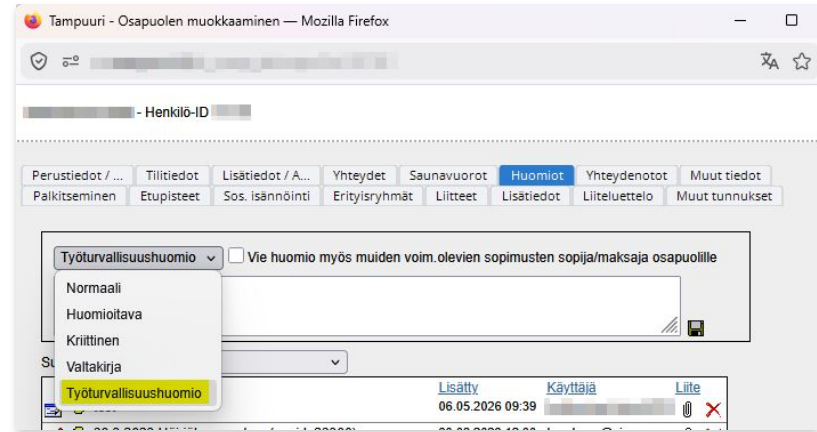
Tampuuri - Osapuolen muokkaaminen — Mozilla Firefox

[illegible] - Henkilö-ID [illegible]

Perustiedot / ... | Tilitiedot | Lisätiedot / A... | Yhteydet | Saunavuorot | Huomiot | Yhteydenotot | Muut tiedot
Palkitseminen | Etupisteet | Sos. isännöinti | Erityisryhmät | Liitteet | Lisätiedot | Liiteluettelo | Muut tunnukset

Työturvallisuushuomio
Vie huomio myös muiden voim.olevien sopimusten sopija/maksaja osapuolille

Normaali
Huomioitava
Kriittinen
Valtakirja
Työturvallisuushuomio

Su

Lisätty
06.05.2026 09:39
Käyttäjä
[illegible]
Liite
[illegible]